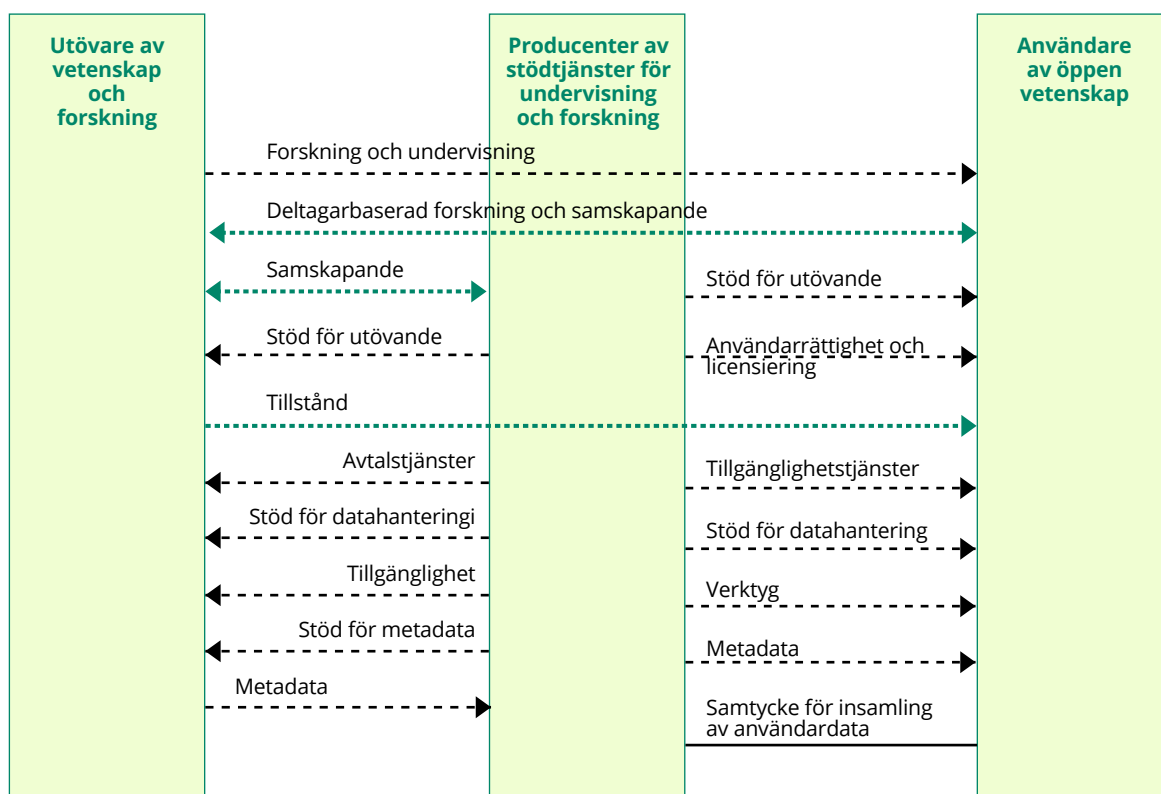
Utövare av vetenskap och forskning

Producenter av stödtjänster för undervisning och forskning

Användare av öppen vetenskap

Forskning och undervisning

Deltagarbaserad forskning och samskapande

Samskapande

Stöd för utövande

Stöd för utövande

Användarrättighet och licensiering

Tillstånd

Avtalstjänster

Tillgänglighetstjänster

Stöd för datahanteringi

Stöd för datahantering

Tillgänglighet

Verktyg

Stöd för metadata

Metadata

Metadata

Samtycke för insamling av användardata